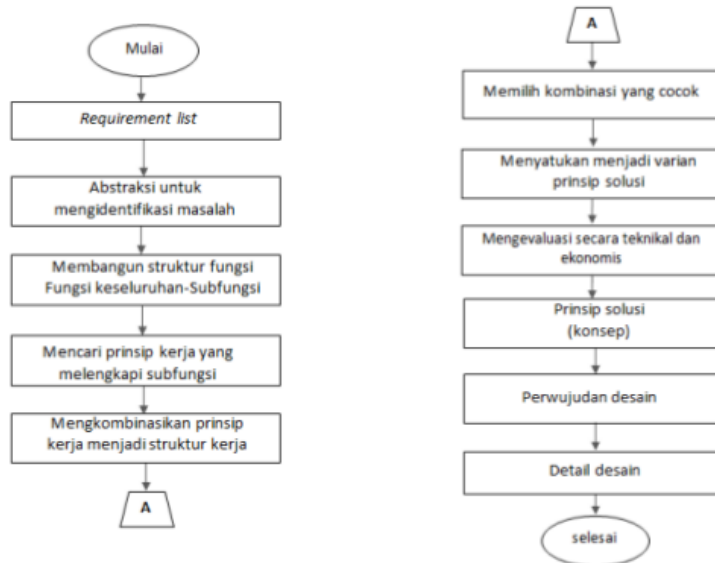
Mulai

Requirement list

Abstraksi untuk mengidentifikasi masalah

Membangun struktur fungsi Fungsi keseluruhan-Subfungsi

Mencari prinsip kerja yang melengkapi subfungsi

Mengkombinasikan prinsip kerja menjadi struktur kerja

A

A

Memilih kombinasi yang cocok

Menyatukan menjadi varian prinsip solusi

Mengevaluasi secara teknikal dan ekonomis

Prinsip solusi (konsep)

Perwujudan desain

Detail desain

selesai